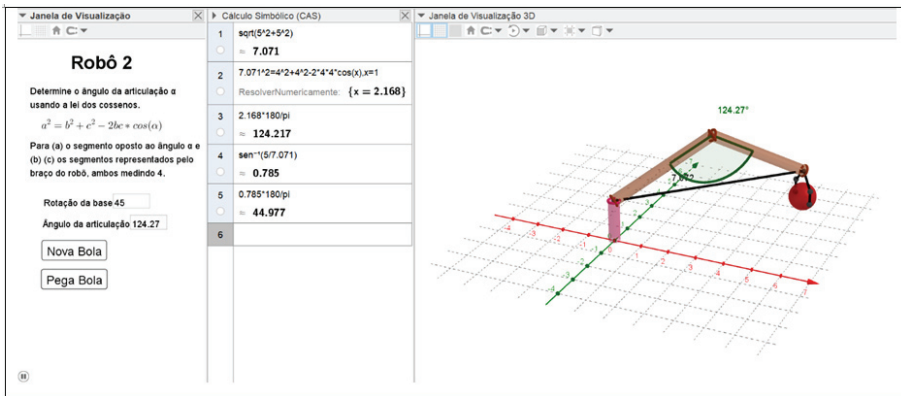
Janela de Visualização
Robô 2
Determine o ângulo da articulação α usando a lei dos cossenos.
$a^2 = b^2 + c^2 - 2bc * cos(\alpha)$
Para (a) o segmento oposto ao ângulo α e (b) (c) os segmentos representados pelo braço do robô, ambos medindo 4.
Rotação da base 45
Ângulo da articulação 124.27
Nova Bola
Pega Bola

Cálculo Simbólico (CAS)
1 sqrt(5^2+5^2)
≈ 7.071
2 7.071^2=4^2+4^2-2*4*4*cos(x),x=1
ResolverNumericamente: {x = 2.168}
3 2.168*180/pi
≈ 124.217
4 sen⁻¹(5/7.071)
≈ 0.785
5 0.785*180/pi
≈ 44.977
6

Janela de Visualização 3D
124.27°
7.082
-4 -3 -2 -1 1 2 3 4 5 6